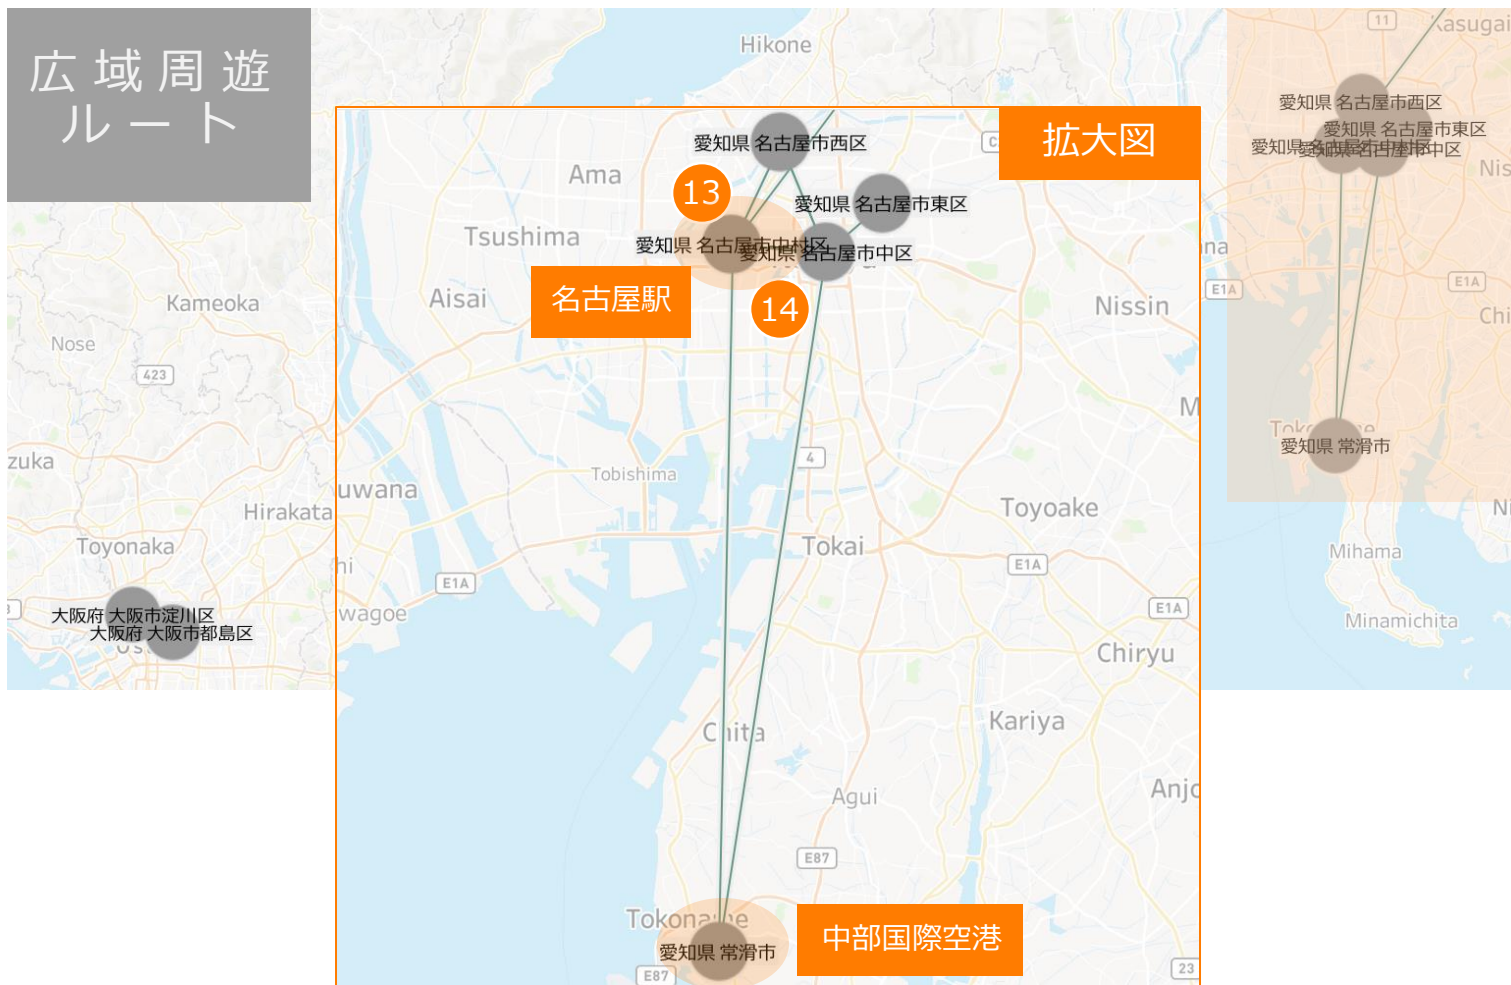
広域周遊
ルート

Hikone
Kasugai
11

拡大図

愛知県 名古屋市西区
Ama
13
愛知県 名古屋市東区
Tsushima
愛知県 名古屋市中村区
愛知県 名古屋市中区
Aisai
名古屋駅
14
Nissin

Kameoka
Nose
423
zuka
Hirakata
Toyonaka
大阪府 大阪市淀川区
大阪府 大阪市都島区

uwana
wagoe
E1A
Tobishima
4
Tokai
Toyoake
E1A
E1A
Chiryu
Kariya
Chita
Agui
E87
Anjo
Tokoname
愛知県 常滑市
中部国際空港
E87
23

愛知県 名古屋市西区
愛知県 名古屋市東区
愛知県 名古屋市中村区
愛知県 名古屋市中区
E1A
E1A
愛知県 常滑市
Mihama
Minamichita